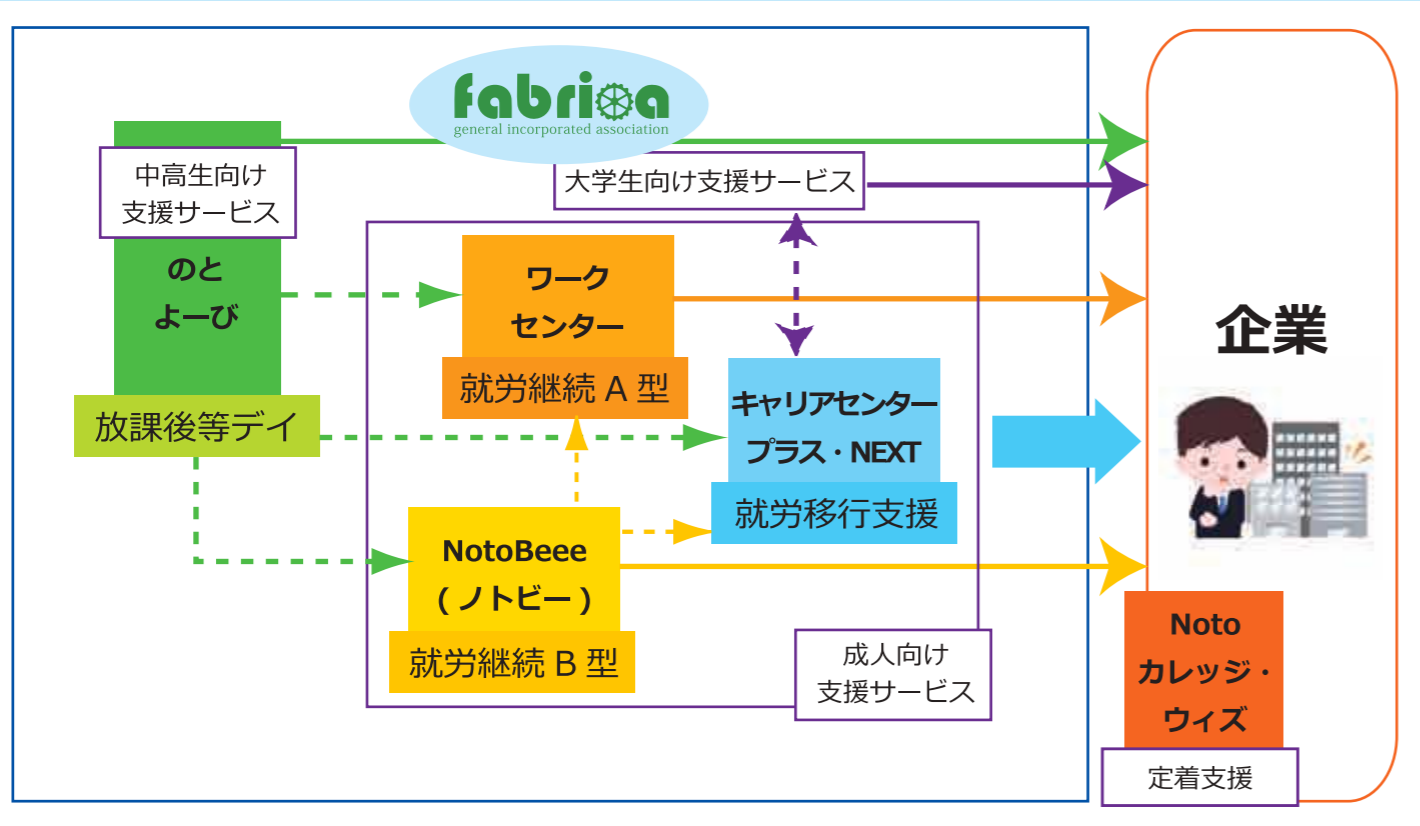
fabrica
general incorporated association

中高生向け
支援サービス

大学生向け支援サービス

のと
よーび

放課後等デイ

ワーク
センター

就労継続 A 型

キャリアセンター
プラス・NEXT

就労移行支援

NotoBeee
(ノトビー)

就労継続 B 型

成人向け
支援サービス

企業

Noto
カレッジ・
ウィズ

定着支援